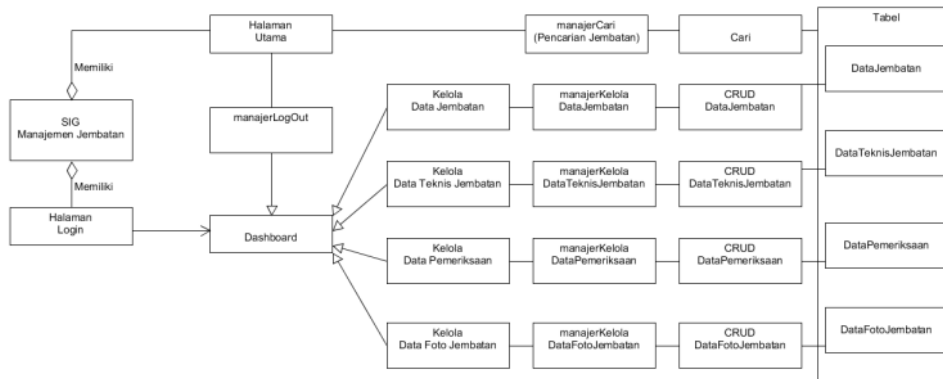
Halaman Utama

manajerCari (Pencarian Jembatan)

Cari

Tabel

Memiliki

SIG Manajemen Jembatan

Memiliki

Halaman Login

manajerLogOut

Dashboard

Kelola Data Jembatan

manajerKelola DataJembatan

CRUD DataJembatan

DataJembatan

Kelola Data Teknis Jembatan

manajerKelola DataTeknisJembatan

CRUD DataTeknisJembatan

DataTeknisJembatan

Kelola Data Pemeriksaan

manajerKelola DataPemeriksaan

CRUD DataPemeriksaan

DataPemeriksaan

Kelola Data Foto Jembatan

manajerKelola DataFotoJembatan

CRUD DataFotoJembatan

DataFotoJembatan